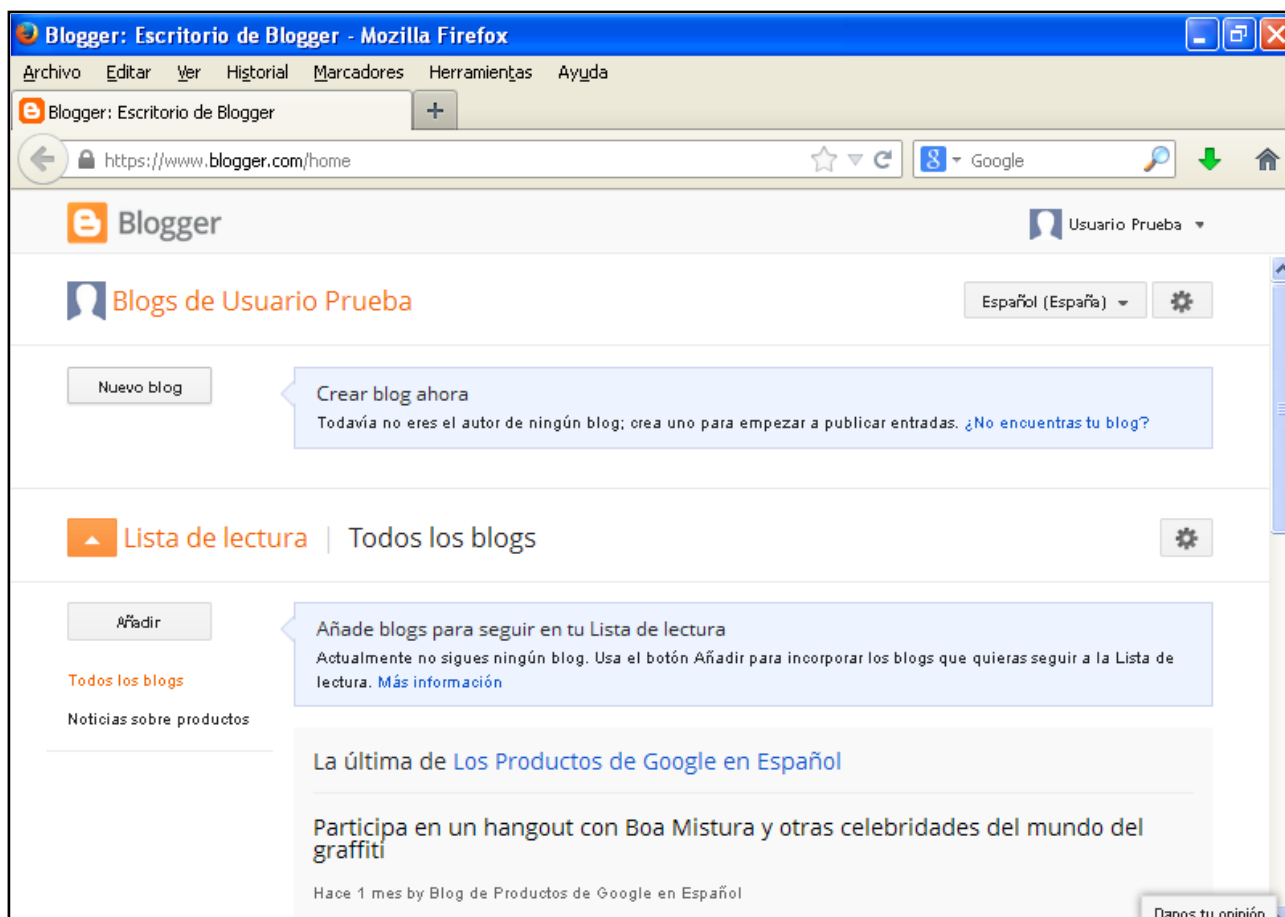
Blogger: Escritorio de Blogger - Mozilla Firefox

Archivo Editar Ver Historial Marcadores Herramientas Ayuda

Blogger: Escritorio de Blogger

https://www.blogger.com/home

Google

Blogger

Usuario Prueba

Blogs de Usuario Prueba

Español (España)

Nuevo blog

Crear blog ahora

Todavía no eres el autor de ningún blog; crea uno para empezar a publicar entradas. ¿No encuentras tu blog?

Lista de lectura | Todos los blogs

Añadir

Todos los blogs

Noticias sobre productos

Añade blogs para seguir en tu Lista de lectura

Actualmente no sigues ningún blog. Usa el botón Añadir para incorporar los blogs que quieras seguir a la Lista de lectura. Más información

La última de Los Productos de Google en Español

Participa en un hangout con Boa Mistura y otras celebridades del mundo del graffiti

Hace 1 mes by Blog de Productos de Google en Español

Danos tu opinión